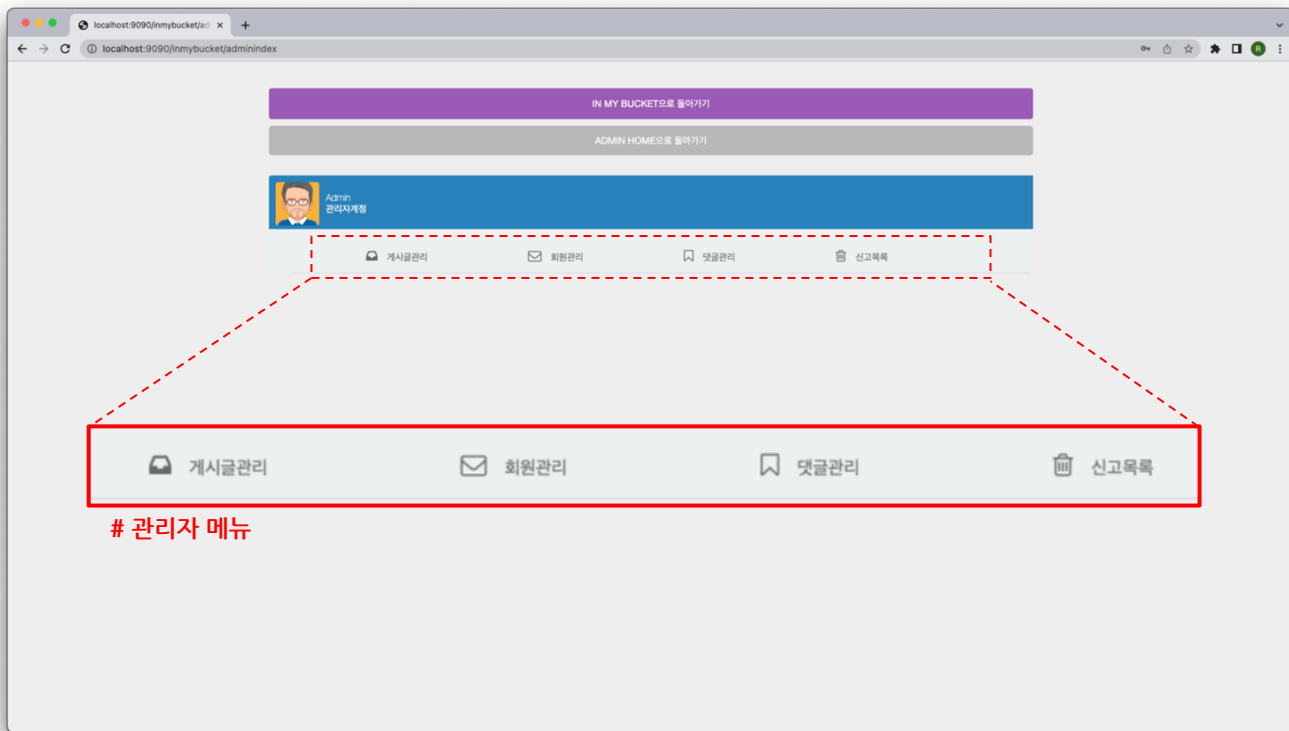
localhost:9090/inmybucket/ad

localhost:9090/inmybucket/adminindex

IN MY BUCKET으로 돌아가기

ADMIN HOME으로 돌아가기

Admin
관리자계정

게시글관리 회원관리 댓글관리 신고목록

게시글관리 회원관리 댓글관리 신고목록

# 관리자 메뉴